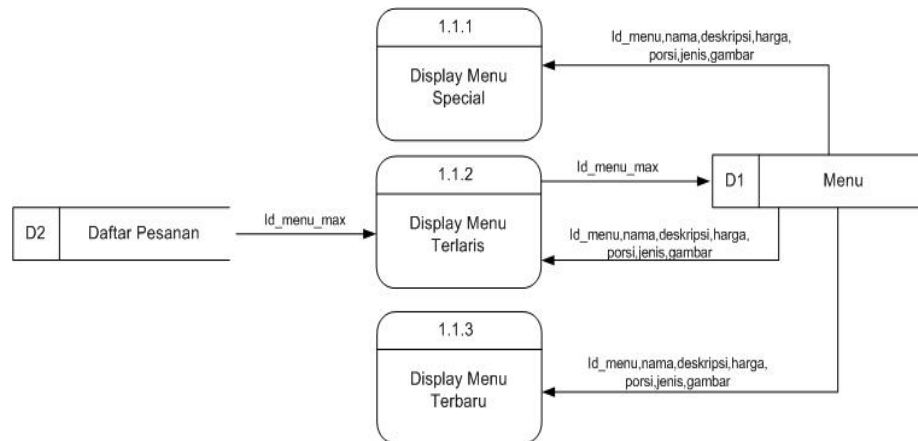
1.1.1

Display Menu Special

Id_menu,nama,deskripsi,harga, porsi,jenis,gambar

1.1.2

Display Menu Terlaris

Id_menu_max

D1

Menu

D2

Daftar Pesanan

Id_menu_max

Id_menu,nama,deskripsi,harga, porsi,jenis,gambar

1.1.3

Display Menu Terbaru

Id_menu,nama,deskripsi,harga, porsi,jenis,gambar